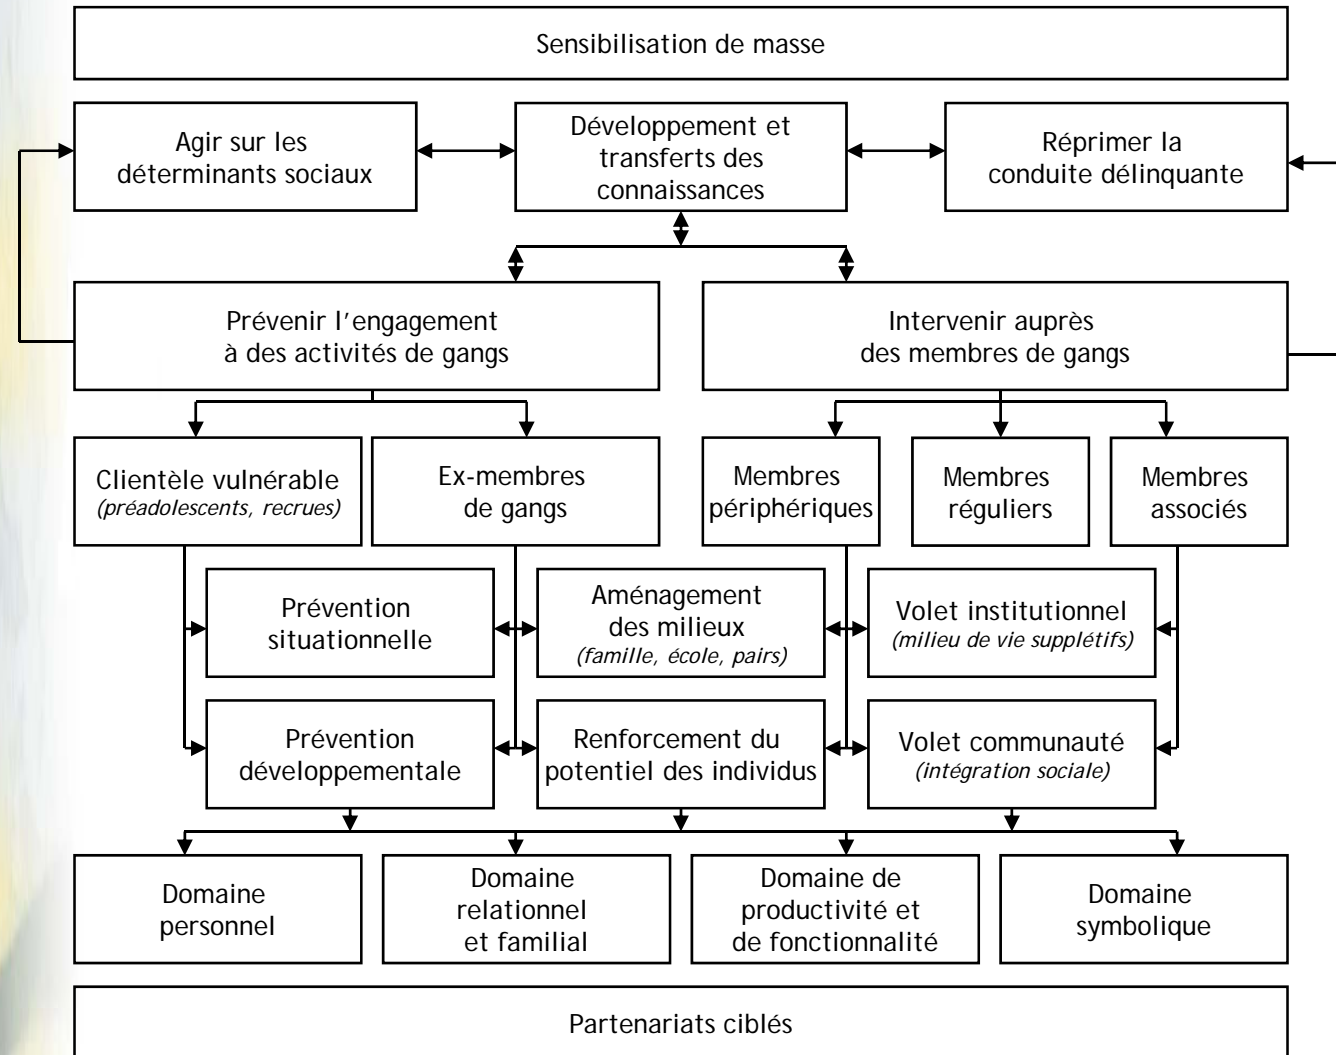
Sensibilisation de masse

Agir sur les déterminants sociaux

Développement et transferts des connaissances

Réprimer la conduite délinquante

Prévenir l'engagement à des activités de gangs

Intervenir auprès des membres de gangs

Clientèle vulnérable *(préadolescents, recrues)*

Ex-membres de gangs

Membres périphériques

Membres réguliers

Membres associés

Prévention situationnelle

Aménagement des milieux *(famille, école, pairs)*

Volet institutionnel *(milieu de vie supplétifs)*

Prévention développementale

Renforcement du potentiel des individus

Volet communauté *(intégration sociale)*

Domaine personnel

Domaine relationnel et familial

Domaine de productivité et de fonctionnalité

Domaine symbolique

Partenariats ciblés